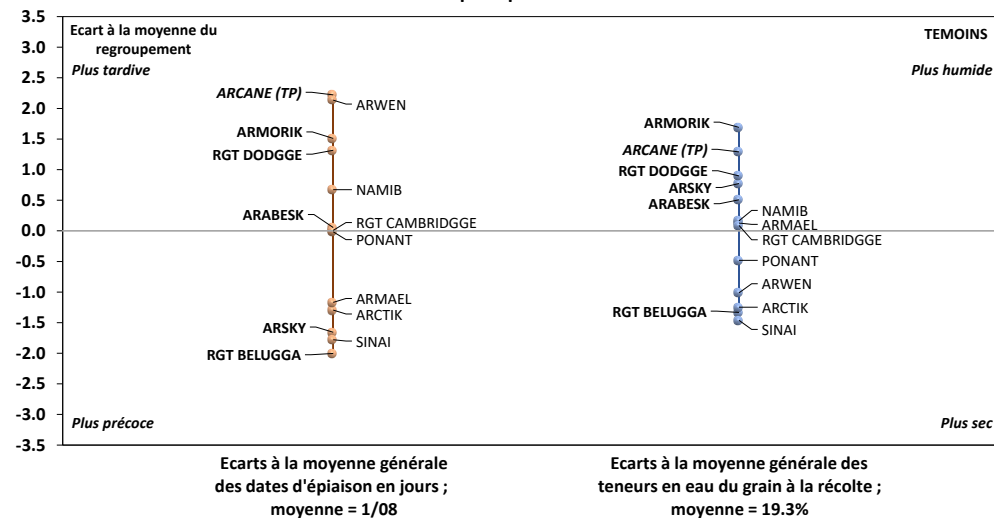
Ecart à la moyenne du regroupement

TEMOINS

Plus tardive

Plus humide

3.5
3.0
2.5
2.0
1.5
1.0
0.5
0.0
-0.5
-1.0
-1.5
-2.0
-2.5
-3.0
-3.5

ARCANE (TP)
ARWEN
ARMORIK
RGT DODGGE
NAMIB
ARABESK
RGT CAMBRIDGGE
PONANT
ARMAEL
ARCTIK
ARSKY
SINAI
RGT BELUGGA

ARMORIK
ARCANE (TP)
RGT DODGGE
ARSKY
ARABESK
NAMIB
ARMAEL
RGT CAMBRIDGGE
PONANT
ARWEN
RGT BELUGGA
ARCTIK
SINAI

Plus précoce

Plus sec

Ecarts à la moyenne générale des dates d'épiaison en jours ; moyenne = 1/08

Ecarts à la moyenne générale des teneurs en eau du grain à la récolte ; moyenne = 19.3%